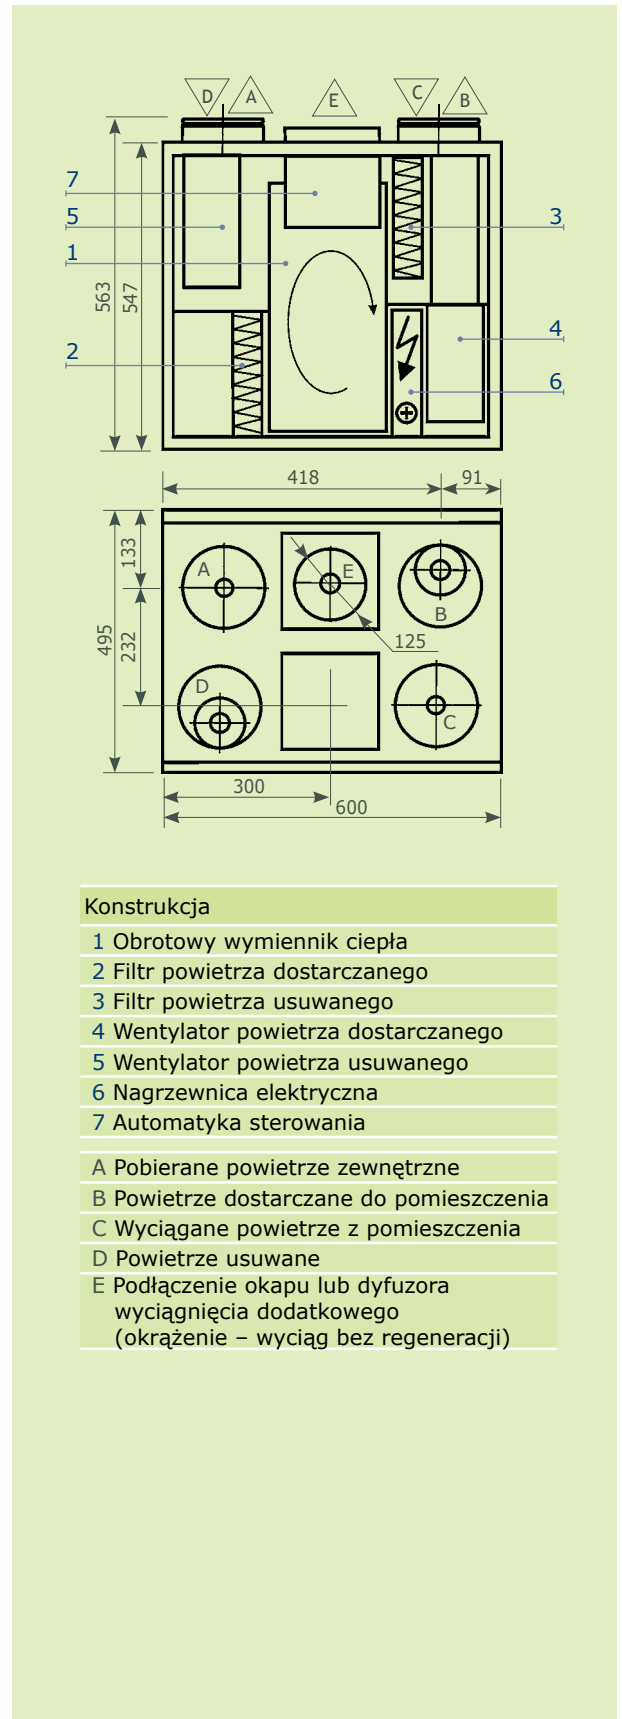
D A E C B

7
5
1
2
3
4
6

563
547

418
91

133
232
495

A
E
B
D
C
125

300
600

Konstrukcja

1 Obrotowy wymiennik ciepła
2 Filtr powietrza dostarczanego
3 Filtr powietrza usuwanego
4 Wentylator powietrza dostarczanego
5 Wentylator powietrza usuwanego
6 Nagrzewnica elektryczna
7 Automatyka sterowania

A Pobierane powietrze zewnętrzne
B Powietrze dostarczane do pomieszczenia
C Wyciągane powietrze z pomieszczenia
D Powietrze usuwane
E Podłączenie okapu lub dyfuzora wyciągnięcia dodatkowego (okrążenie – wyciąg bez regeneracji)